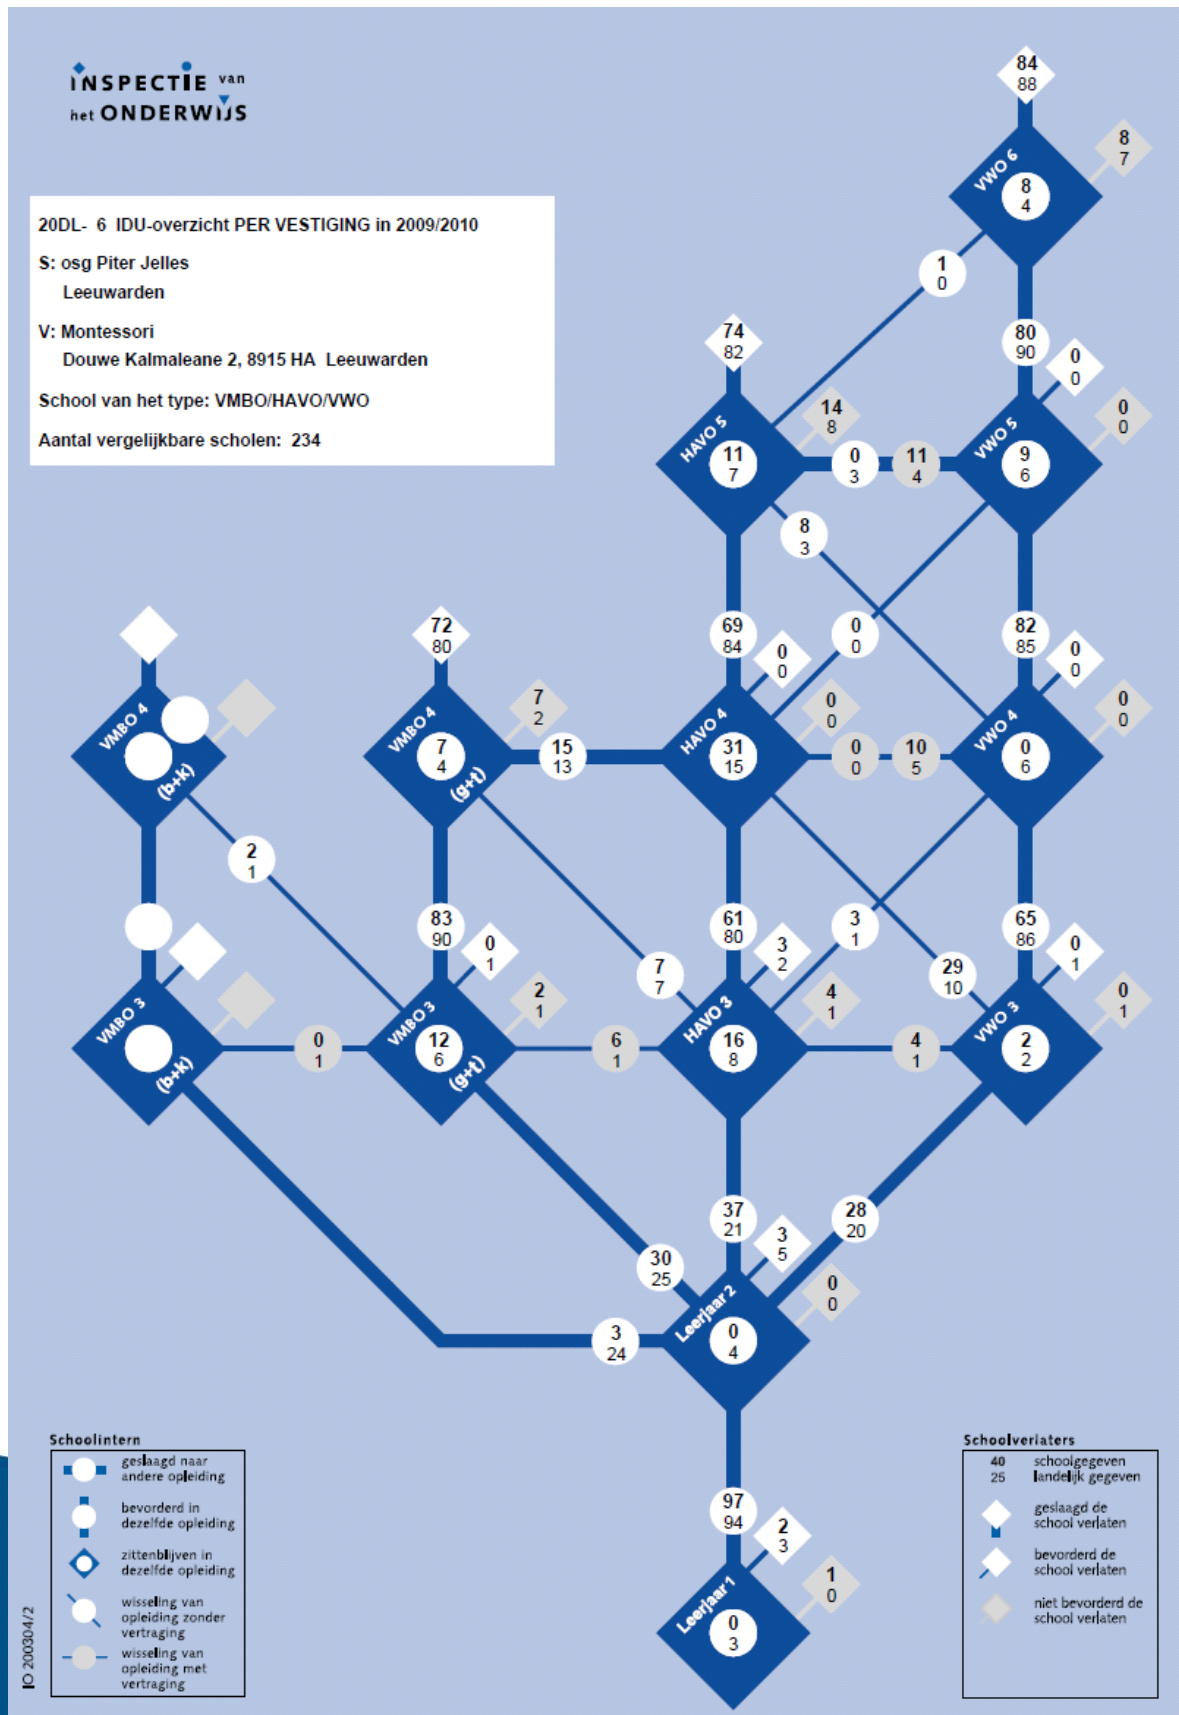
INSPECTIE van het ONDERWIJS

20DL- 6 IDU-overzicht PER VESTIGING in 2009/2010

S: osg Piter Jelles
Leeuwarden

V: Montessori
Douwe Kalmaleane 2, 8915 HA Leeuwarden

School van het type: VMBO/HAVO/VWO

Aantal vergelijkbare scholen: 234

84
88

8
7

VWO 6
8
4

1
0

74
82

80
90

0
0

14
8

0
0

HAVO 5
11
7

0
3

11
4

VWO 5
9
6

8
3

72
80

69
84

0
0

0
0

82
85

0
0

7
2

0
0

0
0

VMBO 4
(b+k)

VMBO 4
7
4
(g+t)

15
13

HAVO 4
31
15

0
0

10
5

VWO 4
0
6

2
1

83
90

0
1

61
80

3
2

3
1

65
86

0
1

7
7

29
10

2
1

4
1

0
1

VMBO 3
(b+k)

0
1

VMBO 3
12
6
(g+t)

6
1

HAVO 3
16
8

4
1

VWO 3
2
2

37
21

28
20

3
5

30
25

0
0

3
24

Leerjaar 2
0
4

97
94

2
3

1
0

Leerjaar 1
0
3

Schoolintern
geslaagd naar andere opleiding
bevorderd in dezelfde opleiding
zittenblijven in dezelfde opleiding
wisseling van opleiding zonder vertraging
wisseling van opleiding met vertraging

Schoolverlaters
40 schoolgegeven
25 landelijk gegeven
geslaagd de school verlaten
bevorderd de school verlaten
niet bevorderd de school verlaten

IO 200304/2